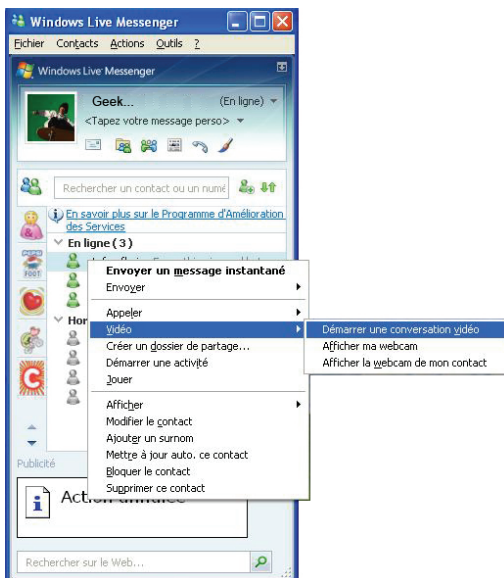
Windows Live Messenger

Fichier Contacts Actions Outils ?

Windows Live Messenger

Geek... (En ligne)

<Tapez votre message perso>

Rechercher un contact ou un numé

En savoir plus sur le Programme d'Amélioration des Services

En ligne (3)

Hor

Envoyer un message instantané
Envoyer
Appeler
Vidéo
Créer un dossier de partage...
Démarrer une activité
Jouer
Afficher
Modifier le contact
Ajouter un surnom
Mettre à jour auto. ce contact
Bloquer le contact
Supprimer ce contact

Démarrer une conversation vidéo
Afficher ma webcam
Afficher la webcam de mon contact

Publicité

Action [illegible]

Rechercher sur le Web...